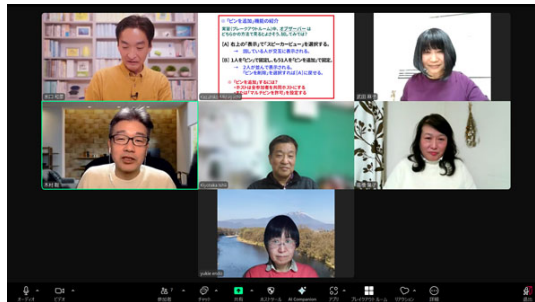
「ピンを追加」機能の紹介

[A] 右上の「表示」で「スピーカービュー」を選択する。

[B] 1人を"ピン"で固定し、もう1人を"ピンを追加"で固定。

「ピンを追加」するには？

Yasutaka Masuzaki

Kuniyasu Sato

yukie endo

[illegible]

オーディオ

ビデオ

参加者

チャット

共有

AI Companion

アプリ

ブレイクアウトルーム

リアクション

詳細

退出